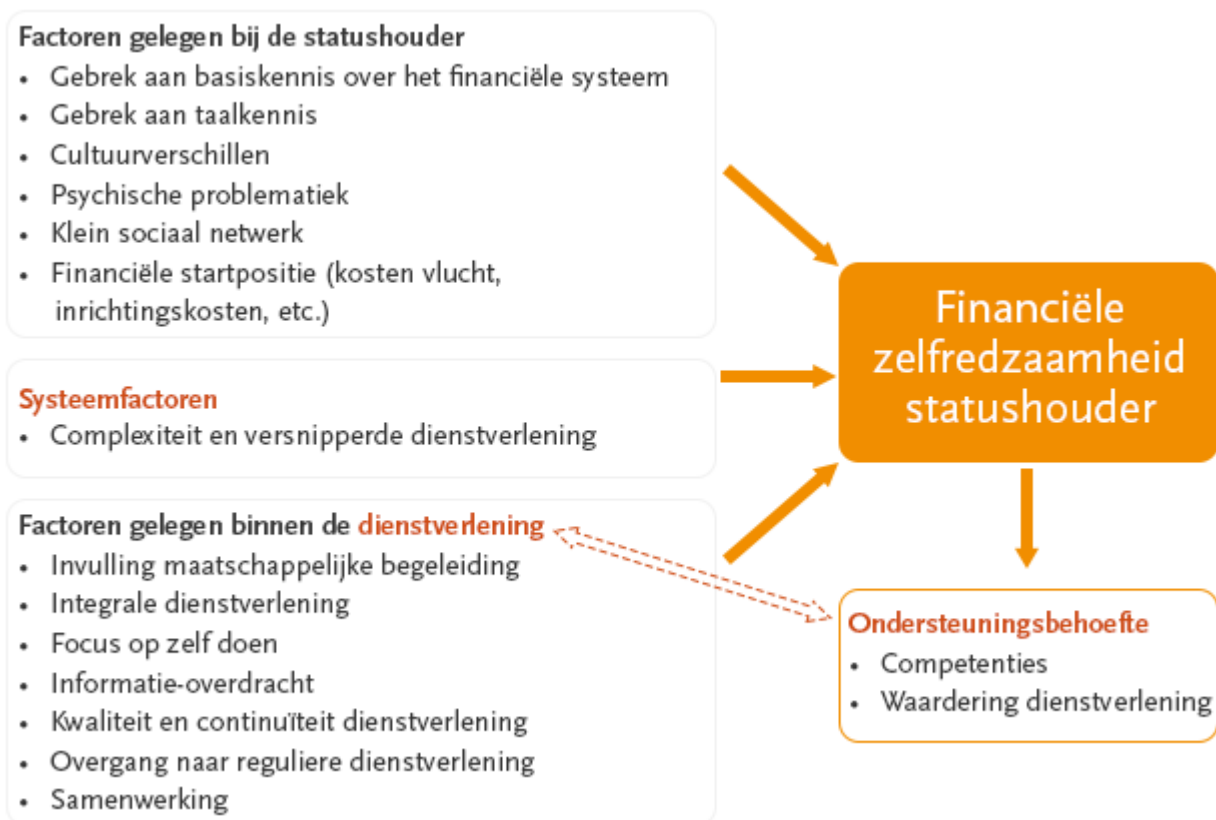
Factoren gelegen bij de statushouder
- Gebrek aan basiskennis over het financiële systeem
- Gebrek aan taalkennis
- Cultuurverschillen
- Psychische problematiek
- Klein sociaal netwerk
- Financiële startpositie (kosten vlucht, inrichtingskosten, etc.)

Systeemfactoren
- Complexiteit en versnipperde dienstverlening

Factoren gelegen binnen de dienstverlening
- Invulling maatschappelijke begeleiding
- Integrale dienstverlening
- Focus op zelf doen
- Informatie-overdracht
- Kwaliteit en continuïteit dienstverlening
- Overgang naar reguliere dienstverlening
- Samenwerking

Financiële zelfredzaamheid statushouder

Ondersteuningsbehoefte
- Competenties
- Waardering dienstverlening